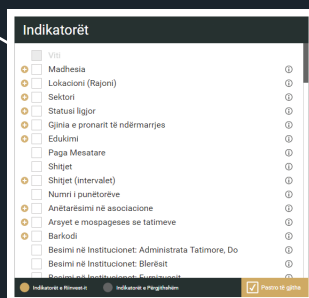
Indikatorët

Viti
Madhesia
Lokacioni (Rajoni)
Sektori
Statusi ligjor
Gjinia e pronarit të ndërmarrjes
Edukimi
Paga Mesatare
Shitjet
Shitjet (intervalet)
Numri i punëtorëve
Anëtarësimi në asociacione
Arsyet e mospageses se tatimeve
Barkodi
Besimi në Institucionet: Administrata Tatimore, Do
Besimi në Institucionet: Blerësit
Besimi në Institucionet: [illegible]

Indikatorët e Rinvest-it
Indikatorët e Përgjithshëm
Pastro të gjitha